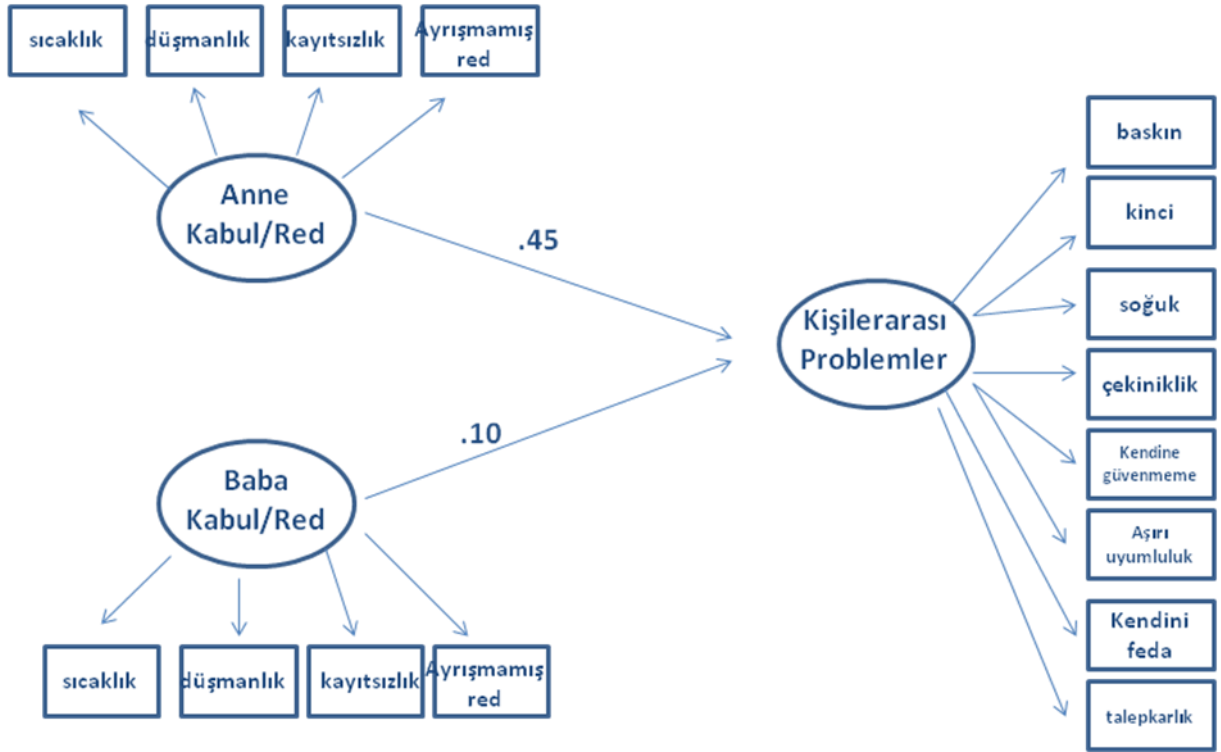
sıcaklık

düşmanlık

kayıtsızlık

Ayrışmamış red

Anne Kabul/Red

.45

Kişilerarası Problemler

.10

Baba Kabul/Red

sıcaklık

düşmanlık

kayıtsızlık

Ayrışmamış red

baskın

kinci

soğuk

çekiniklik

Kendine güvenmeme

Aşırı uyumluluk

Kendini feda

talepkarlık